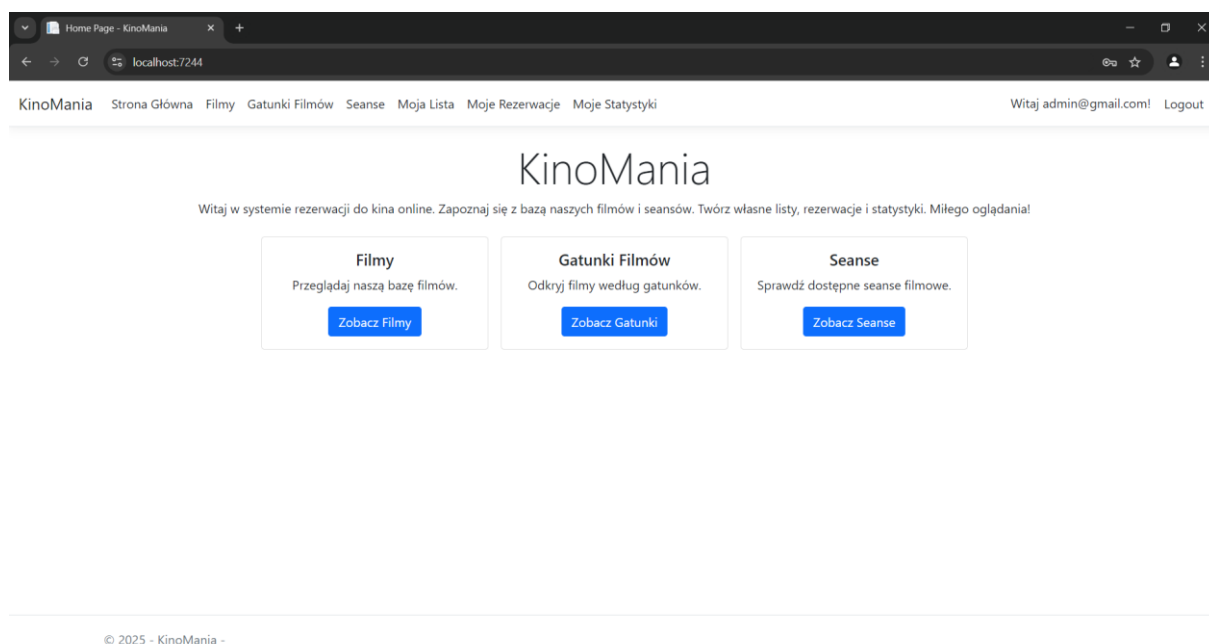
Home Page - KinoMania

localhost:7244

KinoMania Strona Główna Filmy Gatunki Filmów Seanse Moja Lista Moje Rezerwacje Moje Statystyki Witaj admin@gmail.com! Logout

KinoMania

Witaj w systemie rezerwacji do kina online. Zapoznaj się z bazą naszych filmów i seansów. Twórz własne listy, rezerwacje i statystyki. Miłego oglądania!

Filmy

Przeglądaj naszą bazę filmów.

Zobacz Filmy

Gatunki Filmów

Odkryj filmy według gatunków.

Zobacz Gatunki

Seanse

Sprawdź dostępne seanse filmowe.

Zobacz Seanse

© 2025 - KinoMania -